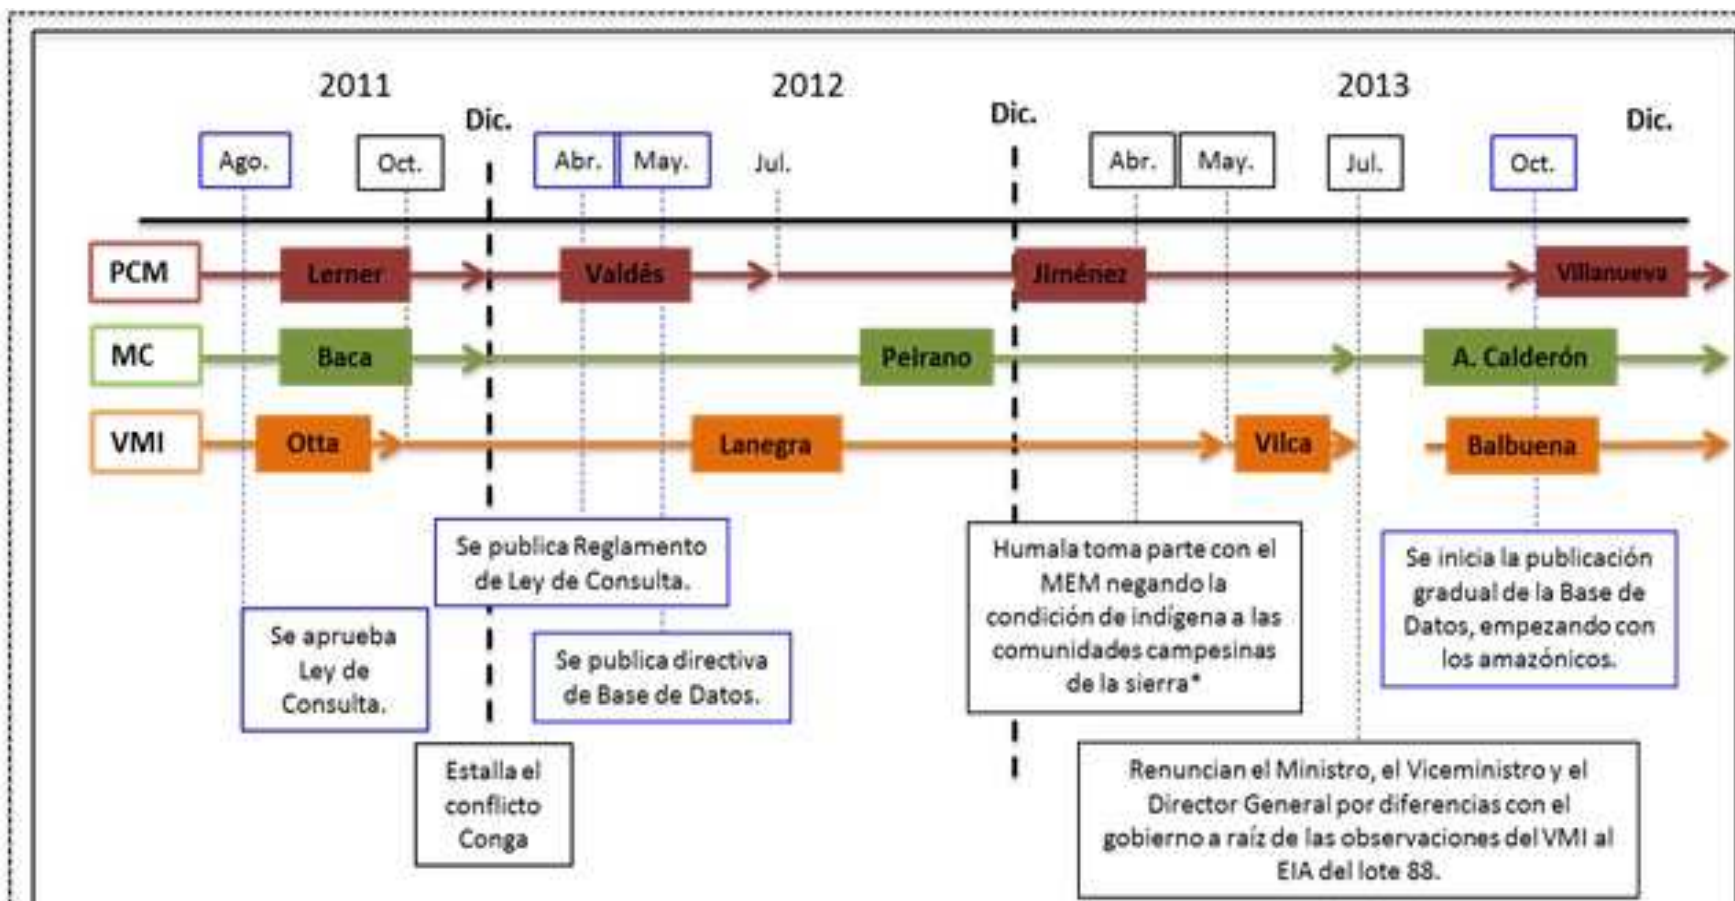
2011

2012

2013

Ago.

Oct.

Dic.

Abr.

May.

Jul.

Dic.

Abr.

May.

Jul.

Oct.

Dic.

PCM

Lerner

Valdés

Jiménez

Villanueva

MC

Baca

Peirano

A. Calderón

VMI

Otta

Lanegra

Vilca

Balbuena

Se publica Reglamento de Ley de Consulta.

Humala toma parte con el MEM negando la condición de indígena a las comunidades campesinas de la sierra*

Se inicia la publicación gradual de la Base de Datos, empezando con los amazónicos.

Se aprueba Ley de Consulta.

Se publica directiva de Base de Datos.

Estalla el conflicto Conga

Renuncian el Ministro, el Viceministro y el Director General por diferencias con el gobierno a raíz de las observaciones del VMI al EIA del lote 88.